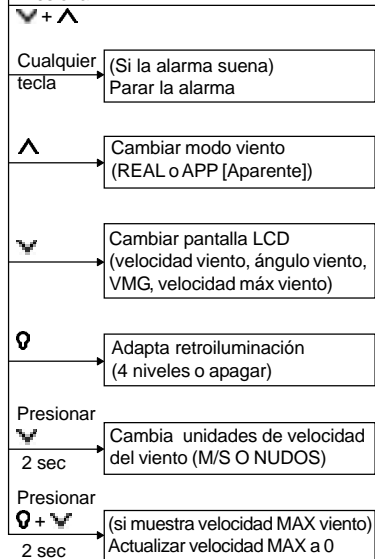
∨ + ∧

Cualquier tecla

(Si la alarma suena) Parar la alarma

∧

Cambiar modo viento (REAL o APP [Aparente])

∨

Cambiar pantalla LCD (velocidad viento, ángulo viento, VMG, velocidad máx viento)

Adapta retroiluminación (4 niveles o apagar)

Presionar ∨ 2 sec

Cambia unidades de velocidad del viento (M/S O NUDOS)

Presionar + ∨ 2 sec

(si muestra velocidad MAX viento) Actualizar velocidad MAX a 0